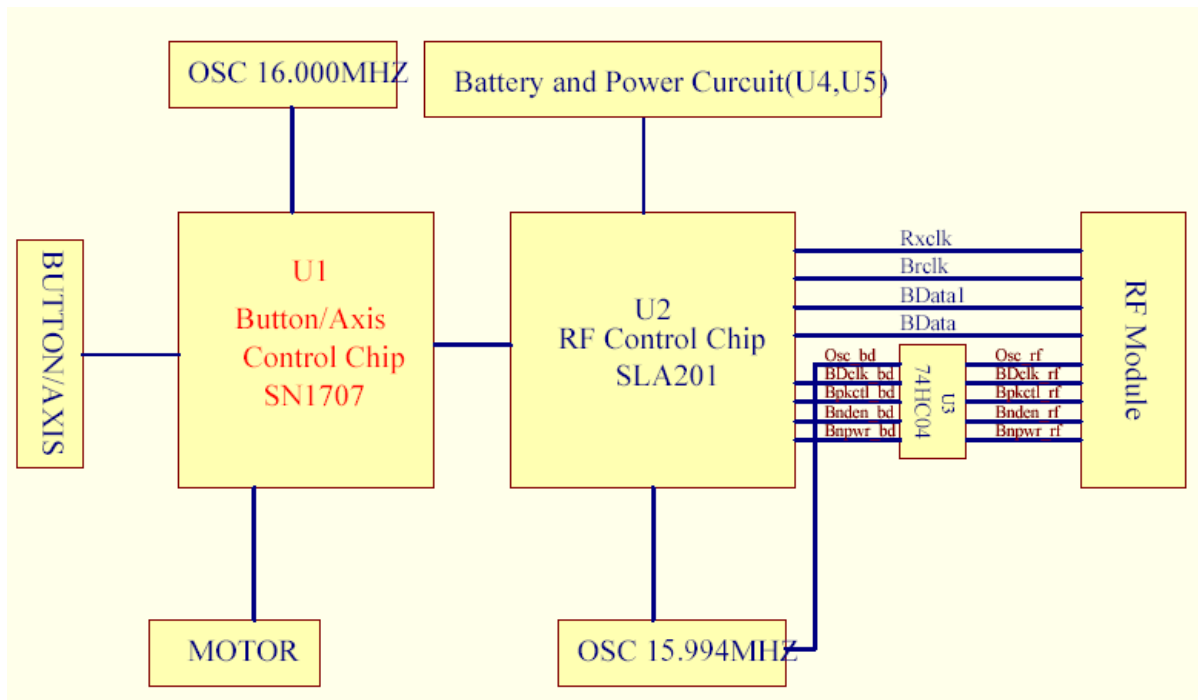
OSC 16.000MHZ

Battery and Power Curcuit(U4,U5)

BUTTON/AXIS

U1
Button/Axis
Control Chip
SN1707

U2
RF Control Chip
SLA201

Rxclk
Brclk
BData1
BData

Osc_bd
BDclk_bd
Bpkctl_bd
Bnden_bd
Bnpwr_bd

U3
74HC04

Osc_rf
BDclk_rf
Bpkctl_rf
Bnden_rf
Bnpwr_rf

RF Module

MOTOR

OSC 15.994MHZ